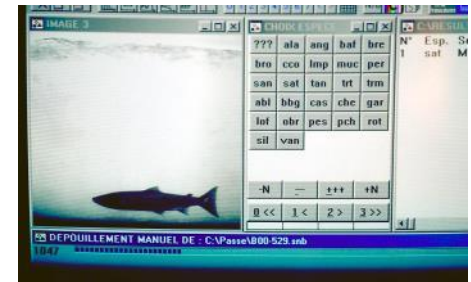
IMAGE 3

CHOIX ESPECE

| ??? | ala | ang | bat | brc |
|---|---|---|---|---|
| bro | cco | lmp | muc | per |
| san | sat | tan | trt | trm |
| abl | bbg | cas | che | gar |
| lot | obr | pes | pch | rot |
| sil | van | | | |

-N — +++ +N

0 << 1 < 2 > 3 >>

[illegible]
N° Esp. S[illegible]
1 sat M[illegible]

DEPOUILLEMENT MANUEL DE : C:\Passe\800-529.snb
1047